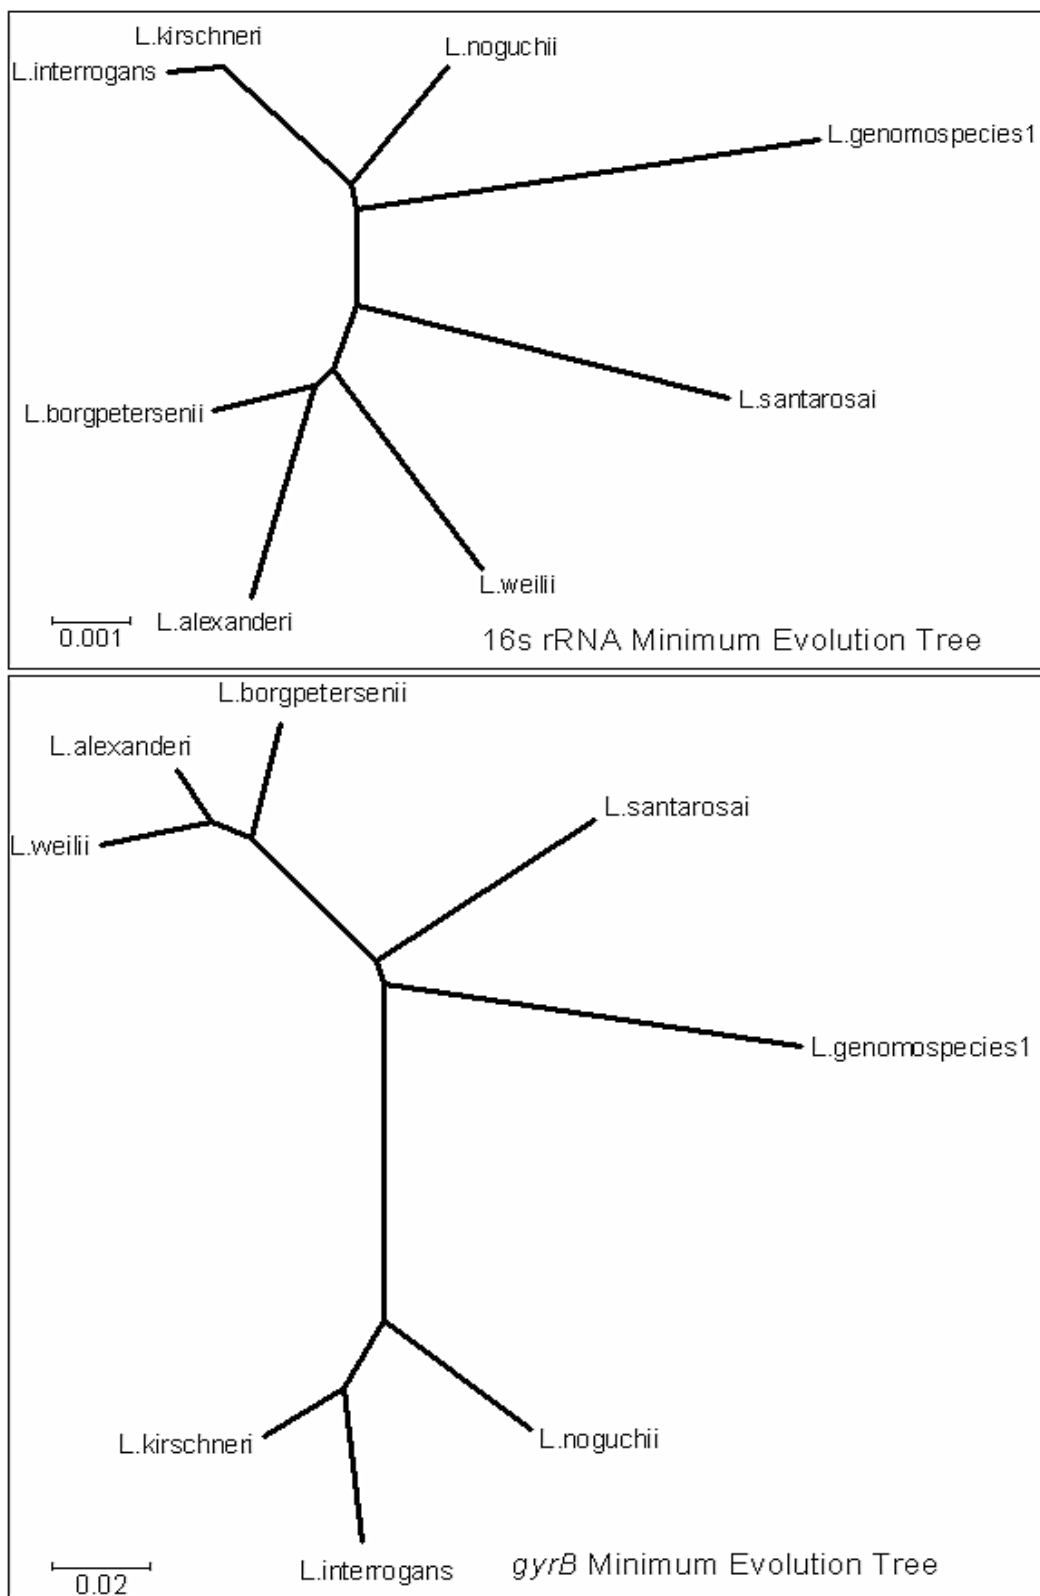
L.kirschneri
L.interrogans
L.noguchii
L.genomospecies1
L.santarosai
L.borgpetersenii
L.weilii
L.alexanderi
0.001
16s rRNA Minimum Evolution Tree

L.borgpetersenii
L.alexanderi
L.weilii
L.santarosai
L.genomospecies1
L.kirschneri
L.noguchii
0.02
L.interrogans
gyrB Minimum Evolution Tree